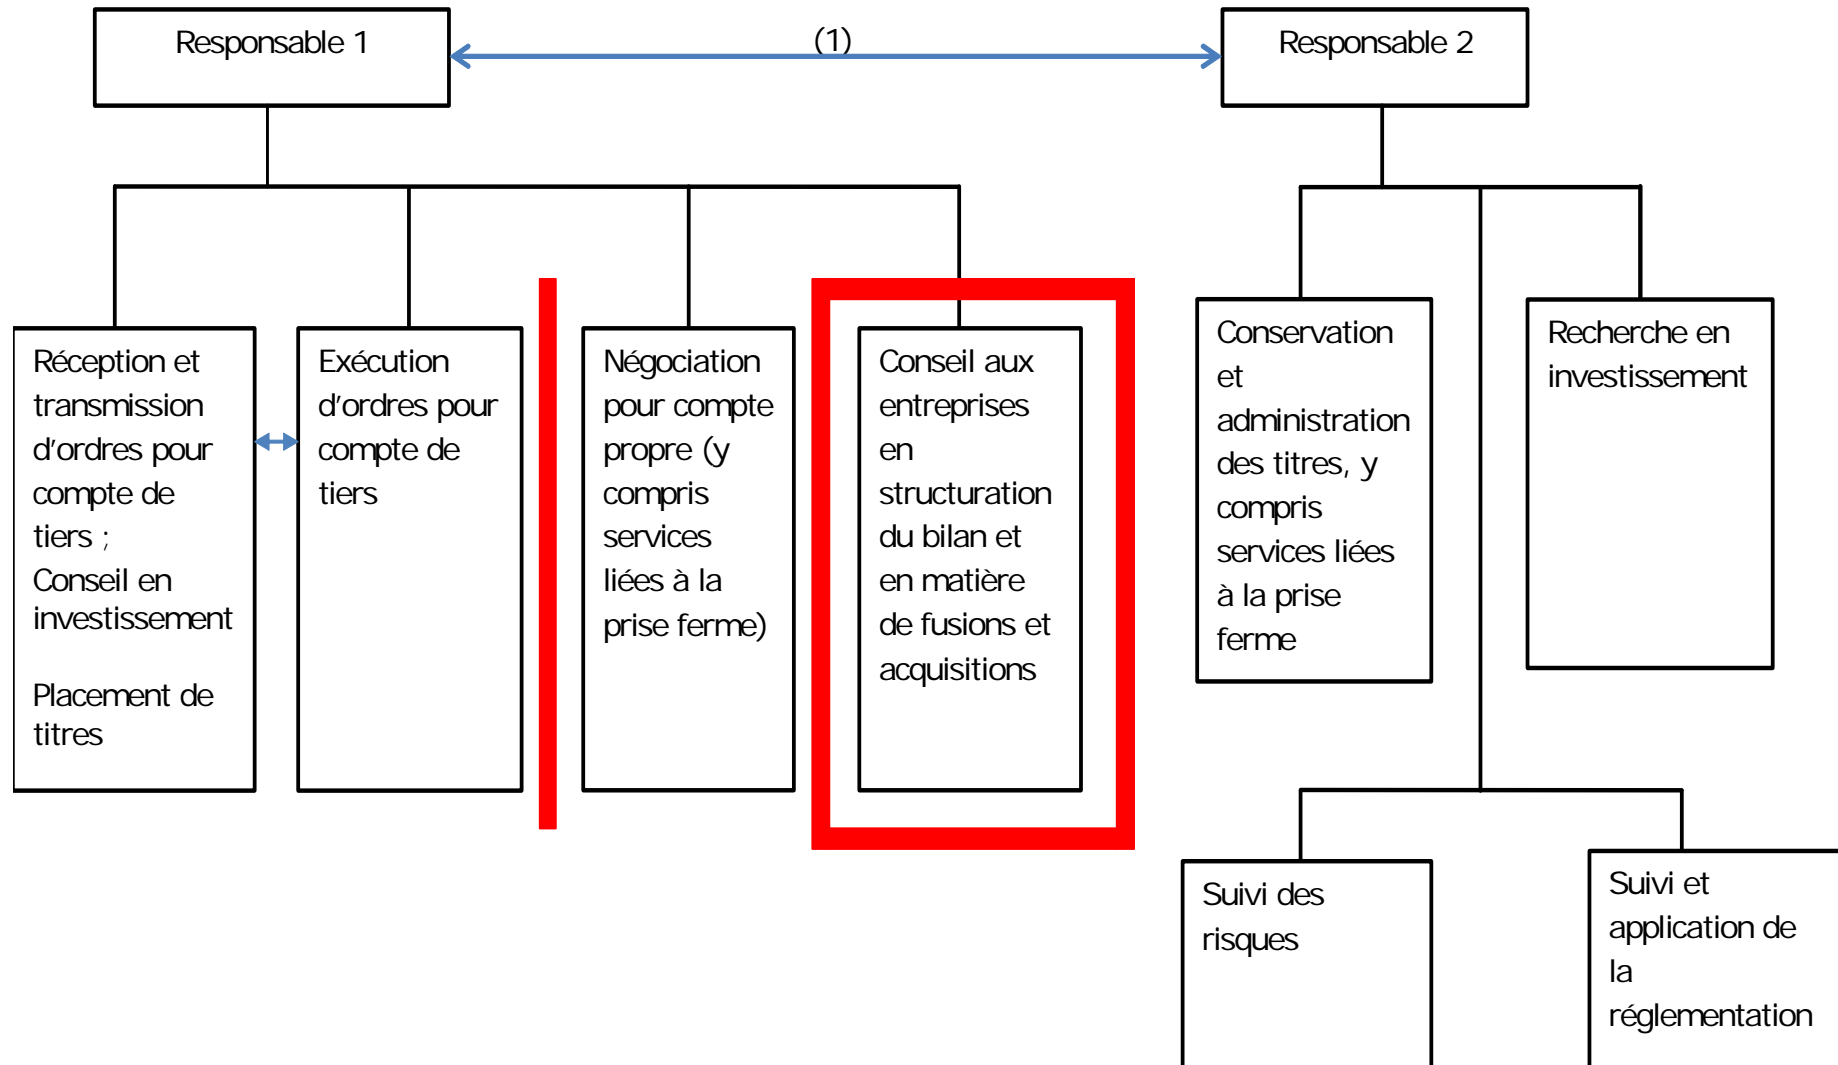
Responsable 1

(1)

Responsable 2

Réception et transmission d'ordres pour compte de tiers ;
Conseil en investissement

Placement de titres

Exécution d'ordres pour compte de tiers

Négociation pour compte propre (y compris services liées à la prise ferme)

Conseil aux entreprises en structuration du bilan et en matière de fusions et acquisitions

Conservation et administration des titres, y compris services liées à la prise ferme

Recherche en investissement

Suivi des risques

Suivi et application de la réglementation